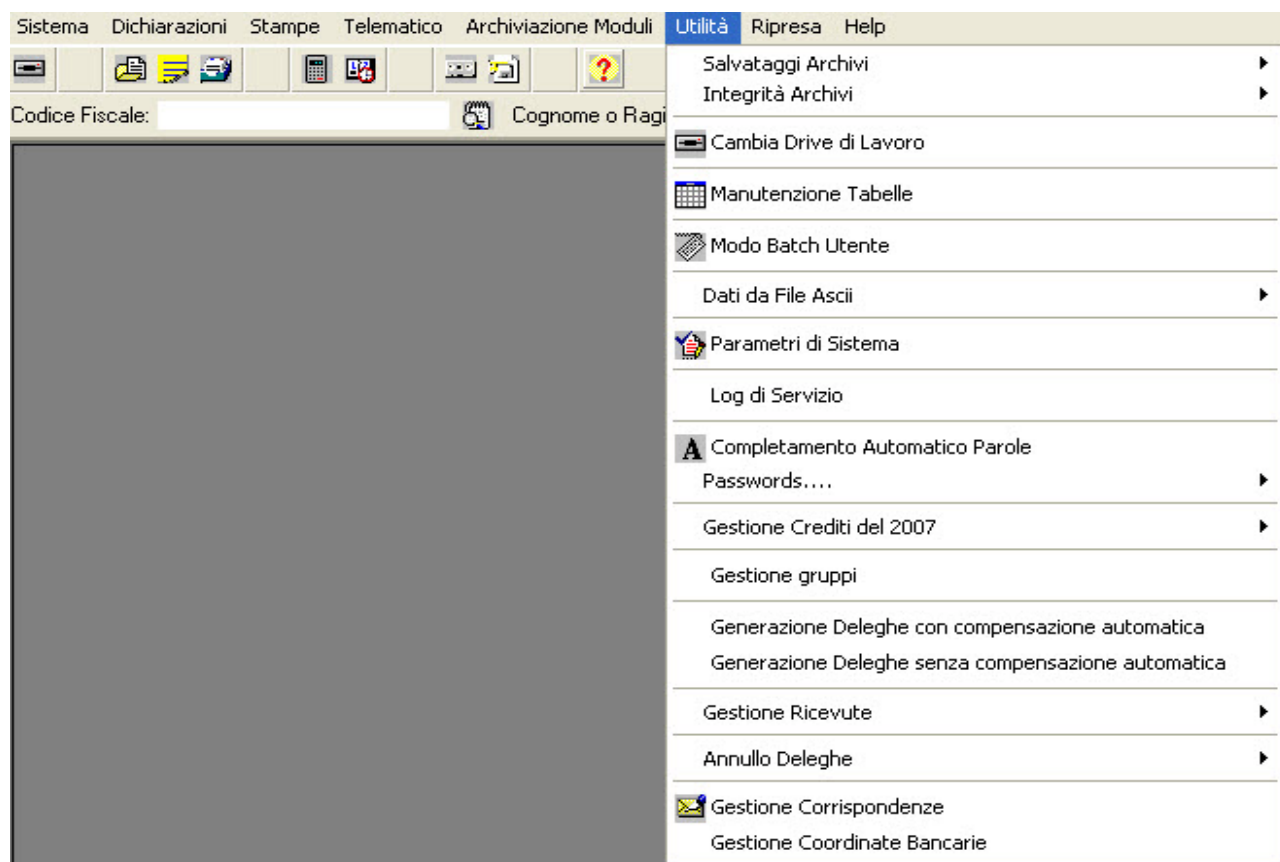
Sistema Dichiarazioni Stampe Telematico Archiviazione Moduli Utilità Ripresa Help

Codice Fiscale: Cognome o Ragi

Salvataggi Archivi
Integrità Archivi
Cambia Drive di Lavoro
Manutenzione Tabelle
Modo Batch Utente
Dati da File Ascii
Parametri di Sistema
Log di Servizio
Completamento Automatico Parole
Passwords....
Gestione Crediti del 2007
Gestione gruppi
Generazione Deleghe con compensazione automatica
Generazione Deleghe senza compensazione automatica
Gestione Ricevute
Annullo Deleghe
Gestione Corrispondenze
Gestione Coordinate Bancarie